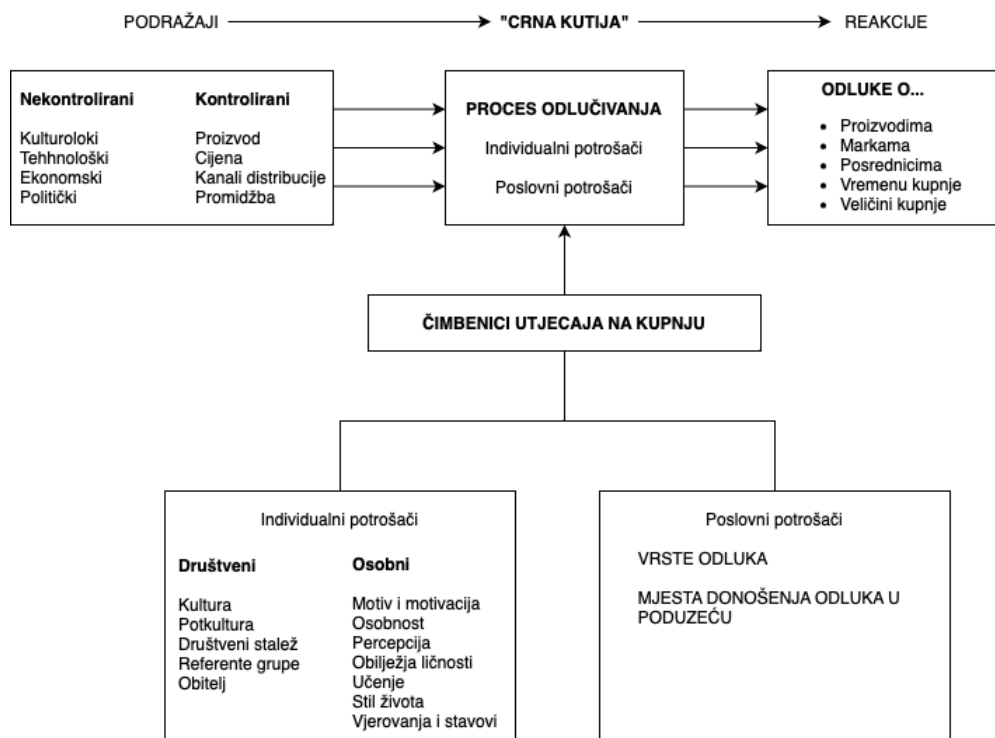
PODRAŽAJI → "CRNA KUTIJA" → REAKCIJE

**Nekontrolirani**

Kulturoloki
Tehhnološki
Ekonomski
Politički

**Kontrolirani**

Proizvod
Cijena
Kanali distribucije
Promidžba

**PROCES ODLUČIVANJA**

Individualni potrošači

Poslovni potrošači

**ODLUKE O...**

- Proizvodima
- Markama
- Posrednicima
- Vremenu kupnje
- Veličini kupnje

**ČIMBENICI UTJECAJA NA KUPNJU**

Individualni potrošači

**Društveni**

Kultura
Potkultura
Društveni stalež
Referente grupe
Obitelj

**Osobni**

Motiv i motivacija
Osobnost
Percepcija
Obilježja ličnosti
Učenje
Stil života
Vjerovanja i stavovi

Poslovni potrošači

VRSTE ODLUKA

MJESTA DONOŠENJA ODLUKA U PODUZEĆU